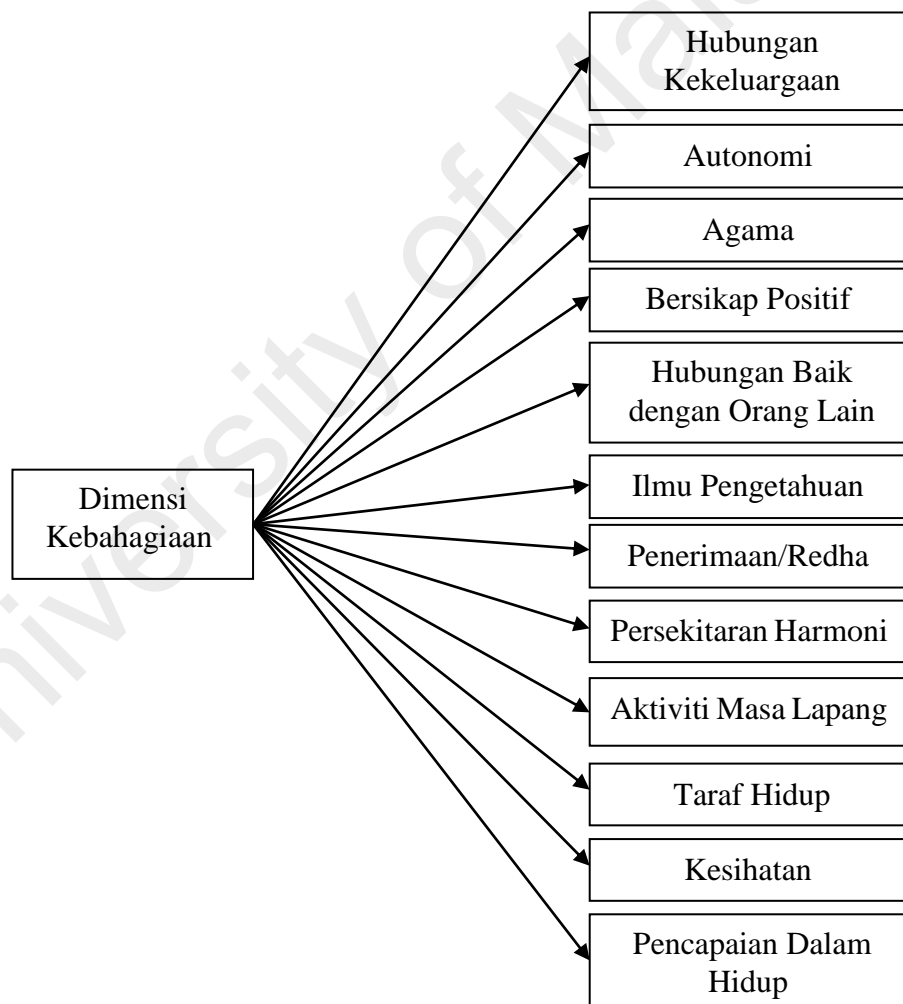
Dimensi Kebahagiaan

Hubungan Kekeluargaan

Autonomi

Agama

Bersikap Positif

Hubungan Baik dengan Orang Lain

Ilmu Pengetahuan

Penerimaan/Redha

Persekitaran Harmoni

Aktiviti Masa Lapang

Taraf Hidup

Kesihatan

Pencapaian Dalam Hidup

University of Malaya